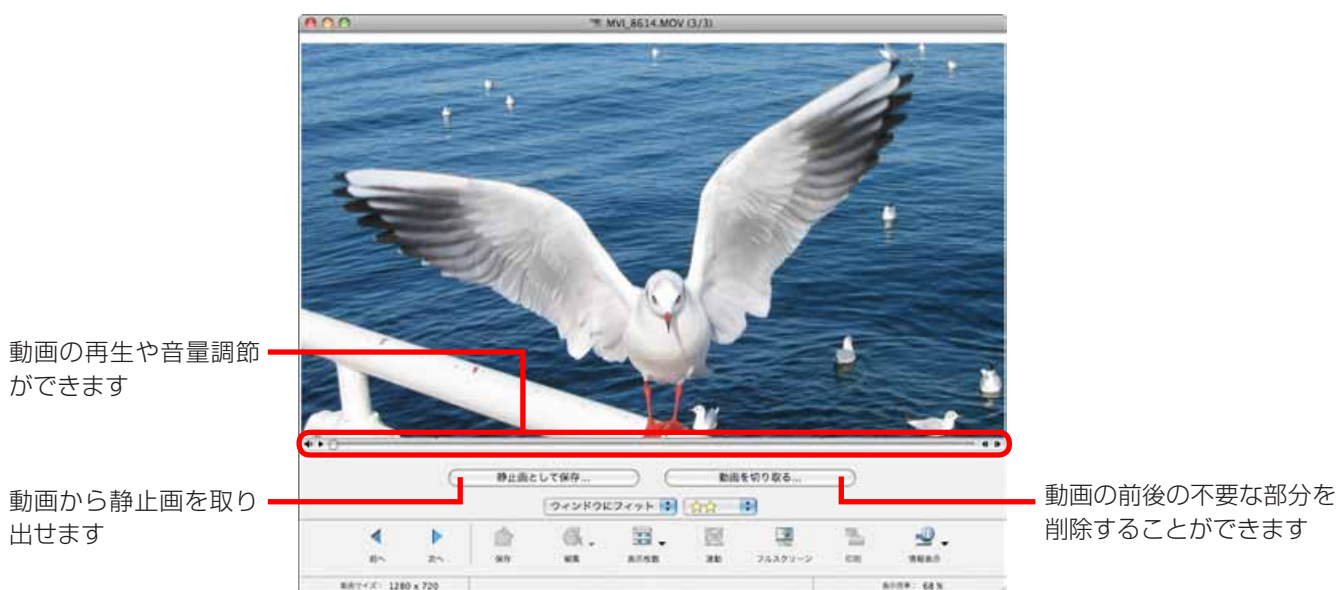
MVI_8614.MOV (3/3)

動画の再生や音量調節ができます

静止画として保存...

動画を切り取る...

ウィンドウにフィット

☆☆

動画から静止画を取り出せます

動画の前後の不要な部分を削除することができます

前へ

次へ

保存

編集

表示枚数

連動

フルスクリーン

印刷

情報表示

画像サイズ： 1280 x 720

表示倍率： 68 %